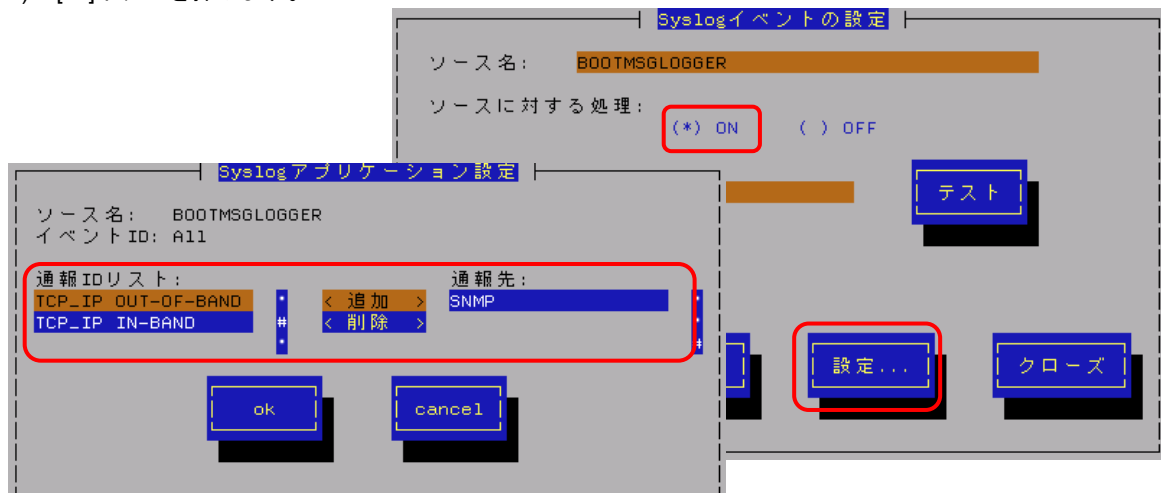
Syslogイベントの設定

ソース名: BOOTMSGLOGGER

ソースに対する処理:

(*) ON ( ) OFF

テスト

Syslogアプリケーション設定

ソース名: BOOTMSGLOGGER
イベントID: All

通報IDリスト:
TCP_IP OUT-OF-BAND
TCP_IP IN-BAND

< 追加 >
< 削除 >

通報先:
SNMP

ok

cancel

設定...

クローズ